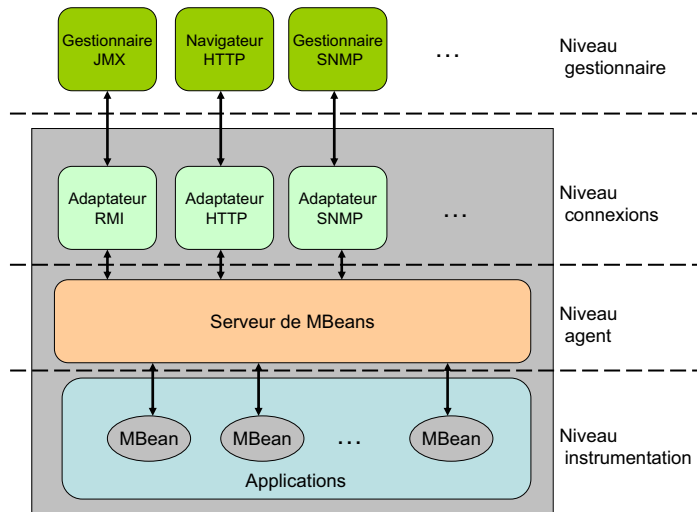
Gestionnaire JMX

Navigateur HTTP

Gestionnaire SNMP

...

Niveau gestionnaire

Adaptateur RMI

Adaptateur HTTP

Adaptateur SNMP

...

Niveau connexions

Serveur de MBeans

Niveau agent

MBean

MBean

...

MBean

Applications

Niveau instrumentation